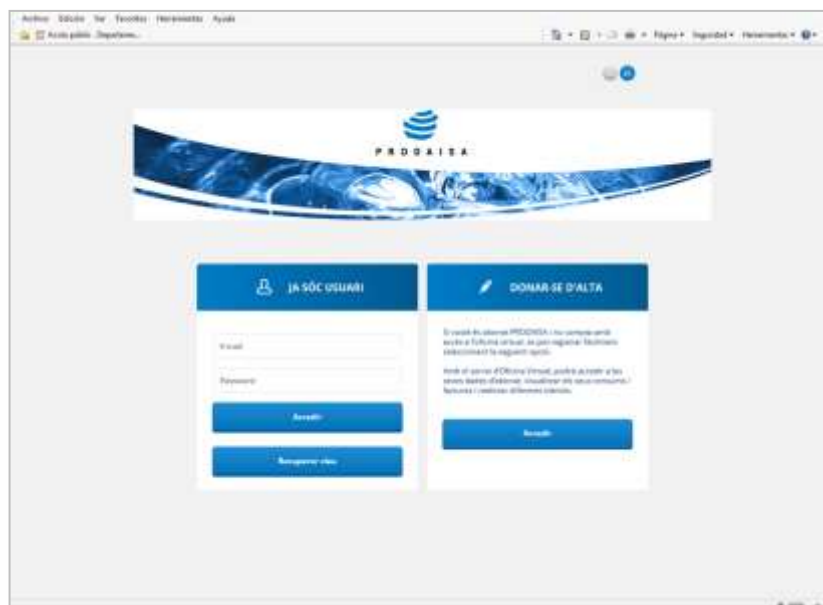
Archivo Edición Ver Favoritos Herramientas Ayuda

Acceso público Departame...

Página ▾ Seguridad ▾ Herramientas ▾

PRODAISA

JA SÓC USUARI

E-mail

Password

Accedir

Recuperar clau

DONAR-SE D'ALTA

Si vostè és abonat PRODAISA i no compta amb accés a l'oficina virtual, es pot registrar fàcilment seleccionant la següent opció.

Amb el servei d'Oficina Virtual, podrà accedir a les seves dades d'abonat, visualitzar els seus consums / factures i realitzar diferents tràmits.

Accedir